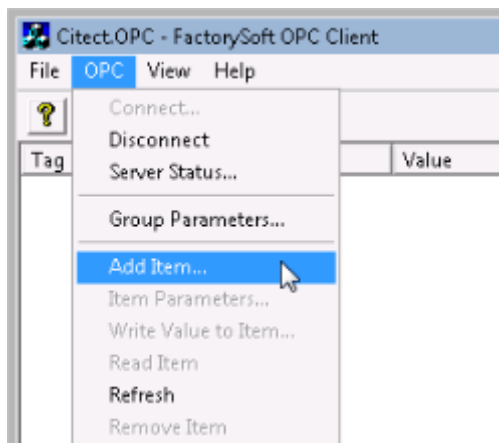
Citect.OPC - FactorySoft OPC Client

File OPC View Help

Tag

Value

Connect...
Disconnect
Server Status...
Group Parameters...
Add Item...
Item Parameters...
Write Value to Item...
Read Item
Refresh
Remove Item